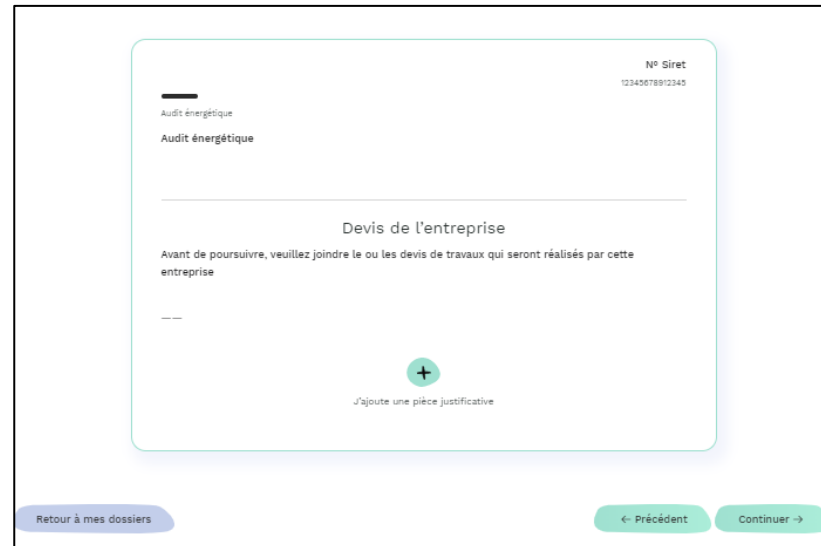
Nº Siret
12345678912345

Audit énergétique

Audit énergétique

Devis de l'entreprise

Avant de poursuivre, veuillez joindre le ou les devis de travaux qui seront réalisés par cette entreprise

+

J'ajoute une pièce justificative

Retour à mes dossiers

← Précédent

Continuer →